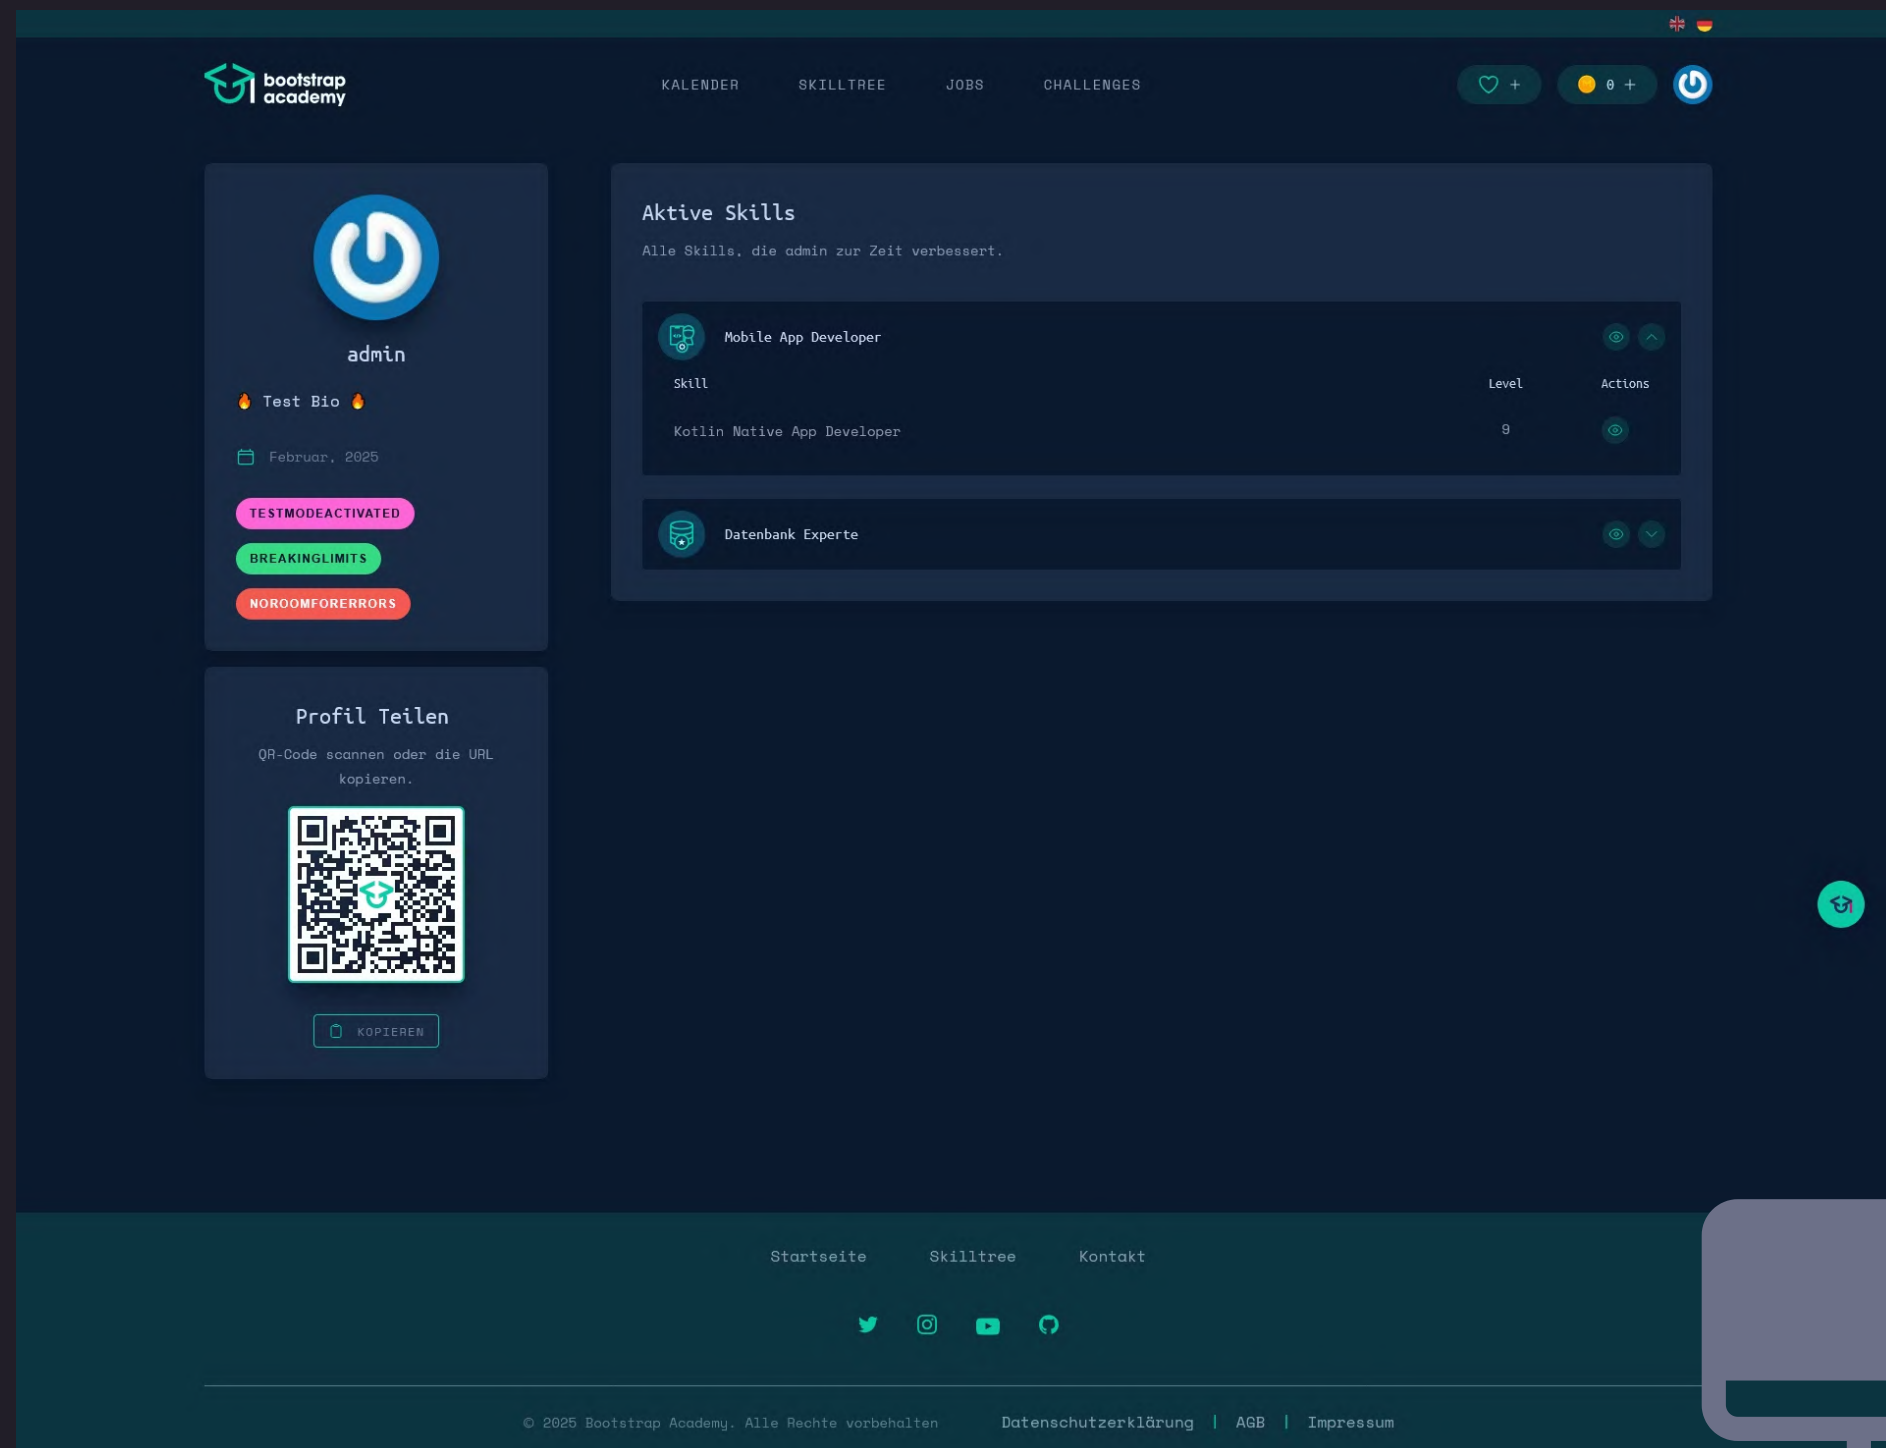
bootstrap academy

KALENDER SKILLTREE JOBS CHALLENGES

+ 0 +

admin

🔥 Test Bio 🔥

Februar, 2025

TESTMODEACTIVATED

BREAKINGLIMITS

NOROOMFORERRORS

Profil Teilen

QR-Code scannen oder die URL kopieren.

KOPIEREN

Aktive Skills

Alle Skills, die admin zur Zeit verbessert.

Mobile App Developer

| Skill | Level | Actions |
|---|---|---|
| Kotlin Native App Developer | 9 | |

Datenbank Experte

Startseite Skilltree Kontakt

© 2025 Bootstrap Academy. Alle Rechte vorbehalten

Datenschutzerklärung | AGB | Impressum